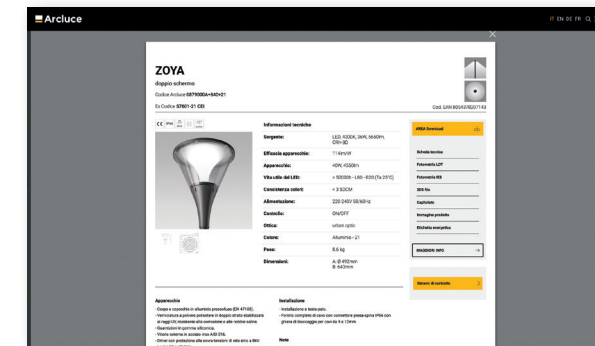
Arcluce

IT EN DE FR

ZOYA

doppio schermo

Codice Arcluce 0879000A+840+21

Ex Codice 57801-21 CEI

Cod. EAN 8054378207143

Informazioni tecniche

| | |
|---|---|
| Sorgente: | LED 4000K, 36W, 5660lm, CRI> 80 |
| Efficacia apparecchio: | 114lm/W |
| Apparecchio: | 40W, 4550lm |
| Vita utile del LED: | > 50000h - L85 - B20 (Ta 25°C) |
| Consistenza colori: | < 3 SDCM |
| Alimentazione: | 220-240V 50/60Hz |
| Controllo: | ON/OFF |
| Ottica: | urban optic |
| Colore: | Alluminio - 21 |
| Peso: | 8.6 kg |
| Dimensioni: | A: Ø 492mm B: 643mm |

AREA Download

Scheda tecnica

Fotometria LDT

Fotometria IES

3DS file

Capitolato

Immagine prodotto

Etichetta energetica

MAGGIORI INFO

Sistemi di controllo

Apparecchio

- Corpo e coperchio in alluminio pressofuso (EN 47100).
- Verniciatura a polvere poliestere in doppio strato stabilizzata ai raggi UV, resistente alla corrosione e alle nebbie saline.
- Guarnizioni in gomma siliconica.
- Viteria esterna in acciaio inox AISI 316.
- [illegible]

Installazione

- Installazione a testa palo.
- Fornito completo di cavo con connettore presa-spina IP66 con ghiera di bloccaggio per cavo da 9 a 13mm

Note